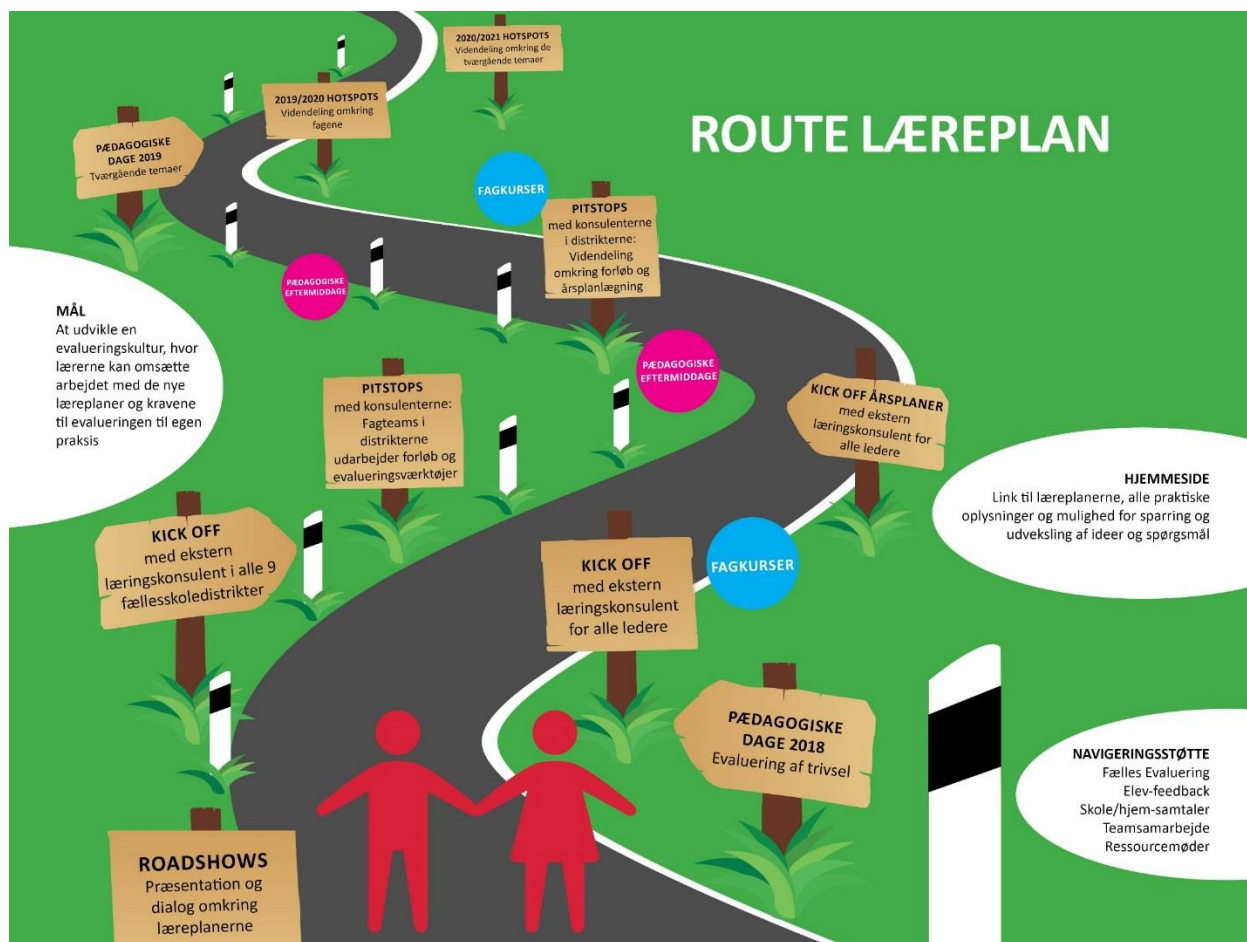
ROUTE LÆREPLAN

2020/2021 HOTSPOTS
Videndeling omkring de tværgående temaer

2019/2020 HOTSPOTS
Videndeling omkring fagene

PÆDAGOGISKE DAGE 2019
Tværgående temaer

FAGKURSER

PITSTOPS
med konsulenterne i distrikterne: Videndeling omkring forløb og årsplanlægning

PÆDAGOGISKE EFTERMIDDAGE

MÅL
At udvikle en evalueringskultur, hvor lærerne kan omsætte arbejdet med de nye læreplaner og kravene til evalueringen til egen praksis

PÆDAGOGISKE EFTERMIDDAGE

PITSTOPS
med konsulenterne: Fagteams i distrikterne udarbejder forløb og evalueringsværktøjer

KICK OFF ÅRSPLANER
med ekstern læringskonsulent for alle ledere

HJEMMESIDE
Link til læreplanerne, alle praktiske oplysninger og mulighed for sparring og udveksling af ideer og spørgsmål

KICK OFF
med ekstern læringskonsulent i alle 9 fællesskoledistrikter

KICK OFF
med ekstern læringskonsulent for alle ledere

FAGKURSER

PÆDAGOGISKE DAGE 2018
Evaluering af trivsel

NAVIGERINGSSTØTTE
Fælles Evaluering
Elev-feedback
Skole/hjem-samtaler
Teamsamarbejde
Ressourcemøder

ROADSHOWS
Præsentation og dialog omkring læreplanerne